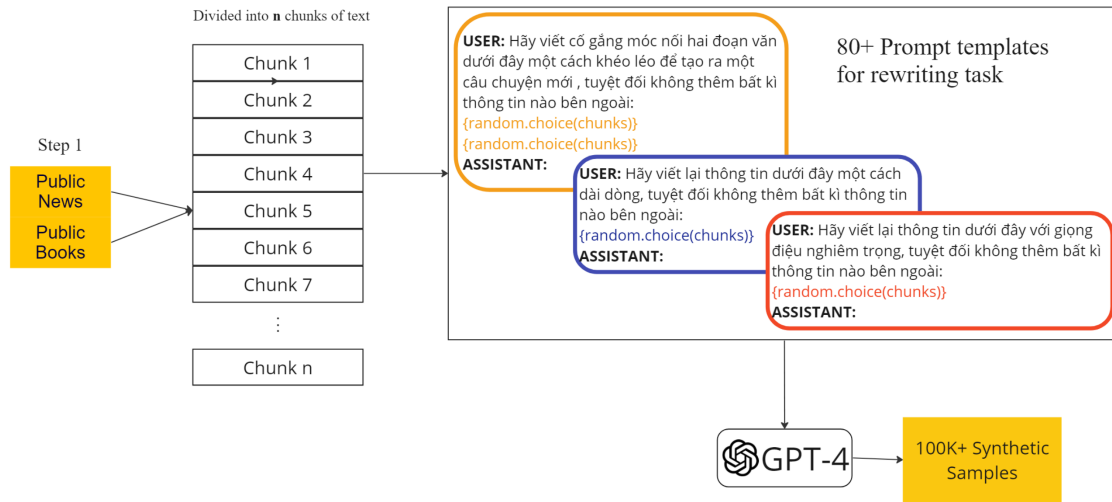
Step 1

Public News

Public Books

Divided into **n** chunks of text

Chunk 1

Chunk 2

Chunk 3

Chunk 4

Chunk 5

Chunk 6

Chunk 7

⋮

Chunk n

**USER:** Hãy viết cố gắng móc nối hai đoạn văn dưới đây một cách khéo léo để tạo ra một câu chuyện mới , tuyệt đối không thêm bất kì thông tin nào bên ngoài:
{random.choice(chunks)}
{random.choice(chunks)}
**ASSISTANT:**

80+ Prompt templates for rewriting task

**USER:** Hãy viết lại thông tin dưới đây một cách dài dòng, tuyệt đối không thêm bất kì thông tin nào bên ngoài:
{random.choice(chunks)}
**ASSISTANT:**

**USER:** Hãy viết lại thông tin dưới đây với giọng điệu nghiêm trọng, tuyệt đối không thêm bất kì thông tin nào bên ngoài:
{random.choice(chunks)}
**ASSISTANT:**

GPT-4

100K+ Synthetic Samples